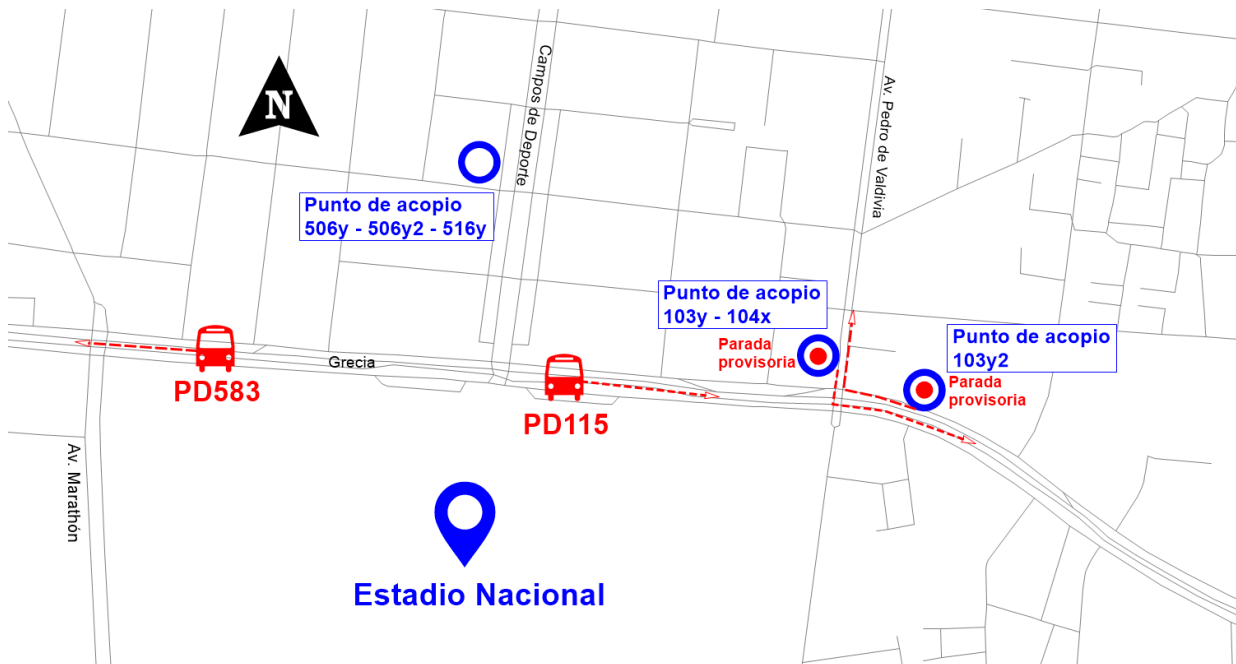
N

Campos de Deporte

Av. Pedro de Valdivia

Punto de acopio
506y - 506y2 - 516y

Punto de acopio
103y - 104x

Punto de acopio
103y2

Parada provisoria

Parada provisoria

Grecia

PD583

PD115

Av. Marathón

Estadio Nacional